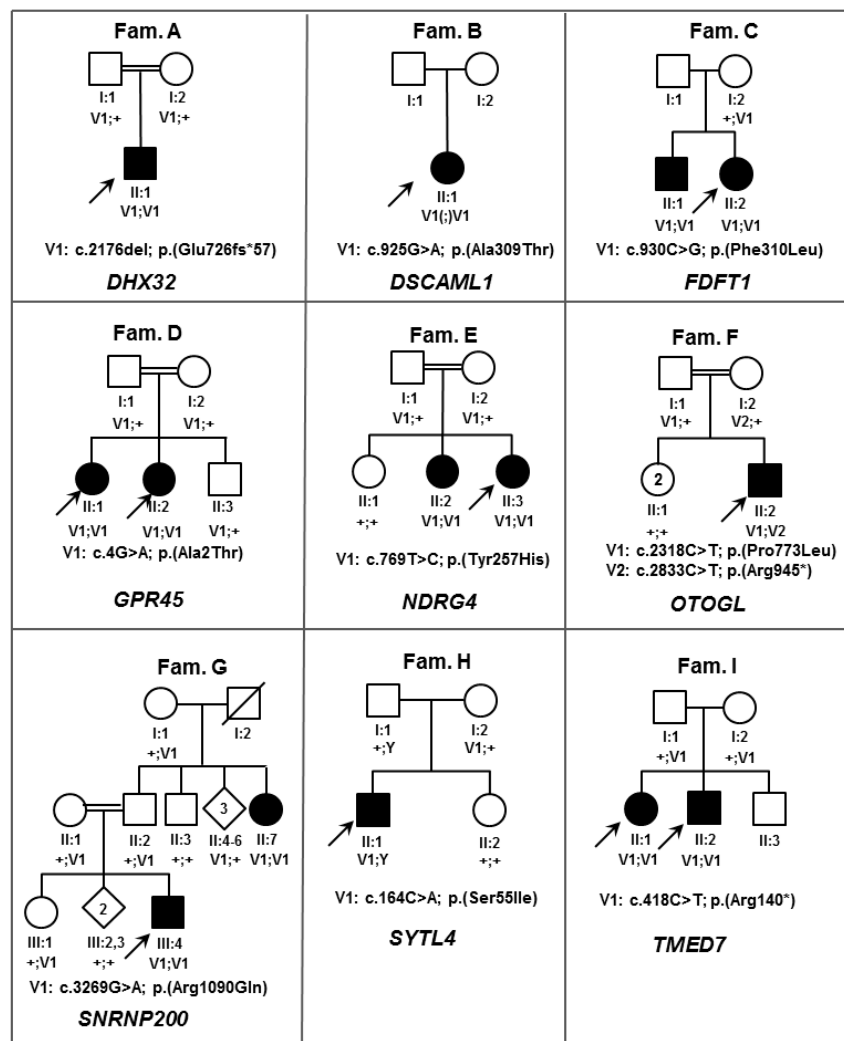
Fam. A

I:1
V1;+

I:2
V1;+

II:1
V1;V1

V1: c.2176del; p.(Glu726fs*57)

DHX32

Fam. B

I:1

I:2

II:1
V1(;)V1

V1: c.925G>A; p.(Ala309Thr)

DSCAML1

Fam. C

I:1

I:2
+;V1

II:1
V1;V1

II:2
V1;V1

V1: c.930C>G; p.(Phe310Leu)

FDFT1

Fam. D

I:1
V1;+

I:2
V1;+

II:1
V1;V1

II:2
V1;V1

II:3
V1;+

V1: c.4G>A; p.(Ala2Thr)

GPR45

Fam. E

I:1
V1;+

I:2
V1;+

II:1
+;+

II:2
V1;V1

II:3
V1;V1

V1: c.769T>C; p.(Tyr257His)

NDRG4

Fam. F

I:1
V1;+

I:2
V2;+

2

II:1
+;+

II:2
V1;V2

V1: c.2318C>T; p.(Pro773Leu)
V2: c.2833C>T; p.(Arg945*)

OTOGL

Fam. G

I:1
+;V1

I:2

II:1
+;V1

II:2
+;V1

II:3
+;+

3

II:4-6
V1;+

II:7
V1;V1

III:1
+;V1

2

III:2,3
+;+

III:4
V1;V1

V1: c.3269G>A; p.(Arg1090Gln)

SNRNP200

Fam. H

I:1
+;Y

I:2
V1;+

II:1
V1;Y

II:2
+;+

V1: c.164C>A; p.(Ser55Ile)

SYTL4

Fam. I

I:1
+;V1

I:2
+;V1

II:1
V1;V1

II:2
V1;V1

II:3

V1: c.418C>T; p.(Arg140*)

TMED7